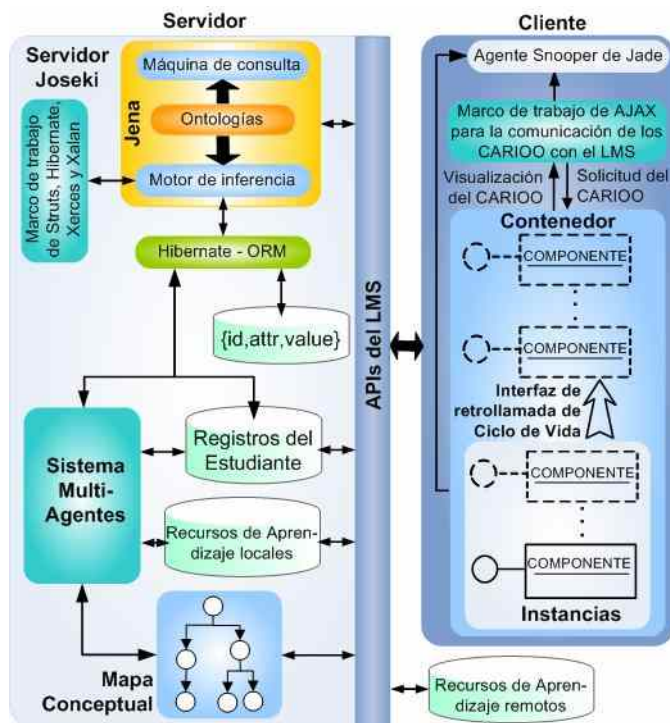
Servidor

Cliente

Servidor Joseki

Máquina de consulta

Jena

Ontologías

Motor de inferencia

Marco de trabajo de Struts, Hibernate, Xerces y Xalan

Hibernate - ORM

{id,attr,value}

APIs del LMS

Sistema Multi-Agentes

Registros del Estudiante

Recursos de Aprendizaje locales

Mapa Conceptual

Recursos de Aprendizaje remotos

Agente Snooper de Jade

Marco de trabajo de AJAX para la comunicación de los CARIOO con el LMS

Visualización del CARIOO

Solicitud del CARIOO

Contenedor

COMPONENTE

COMPONENTE

Interfaz de retrollamada de Ciclo de Vida

COMPONENTE

COMPONENTE

Instancias